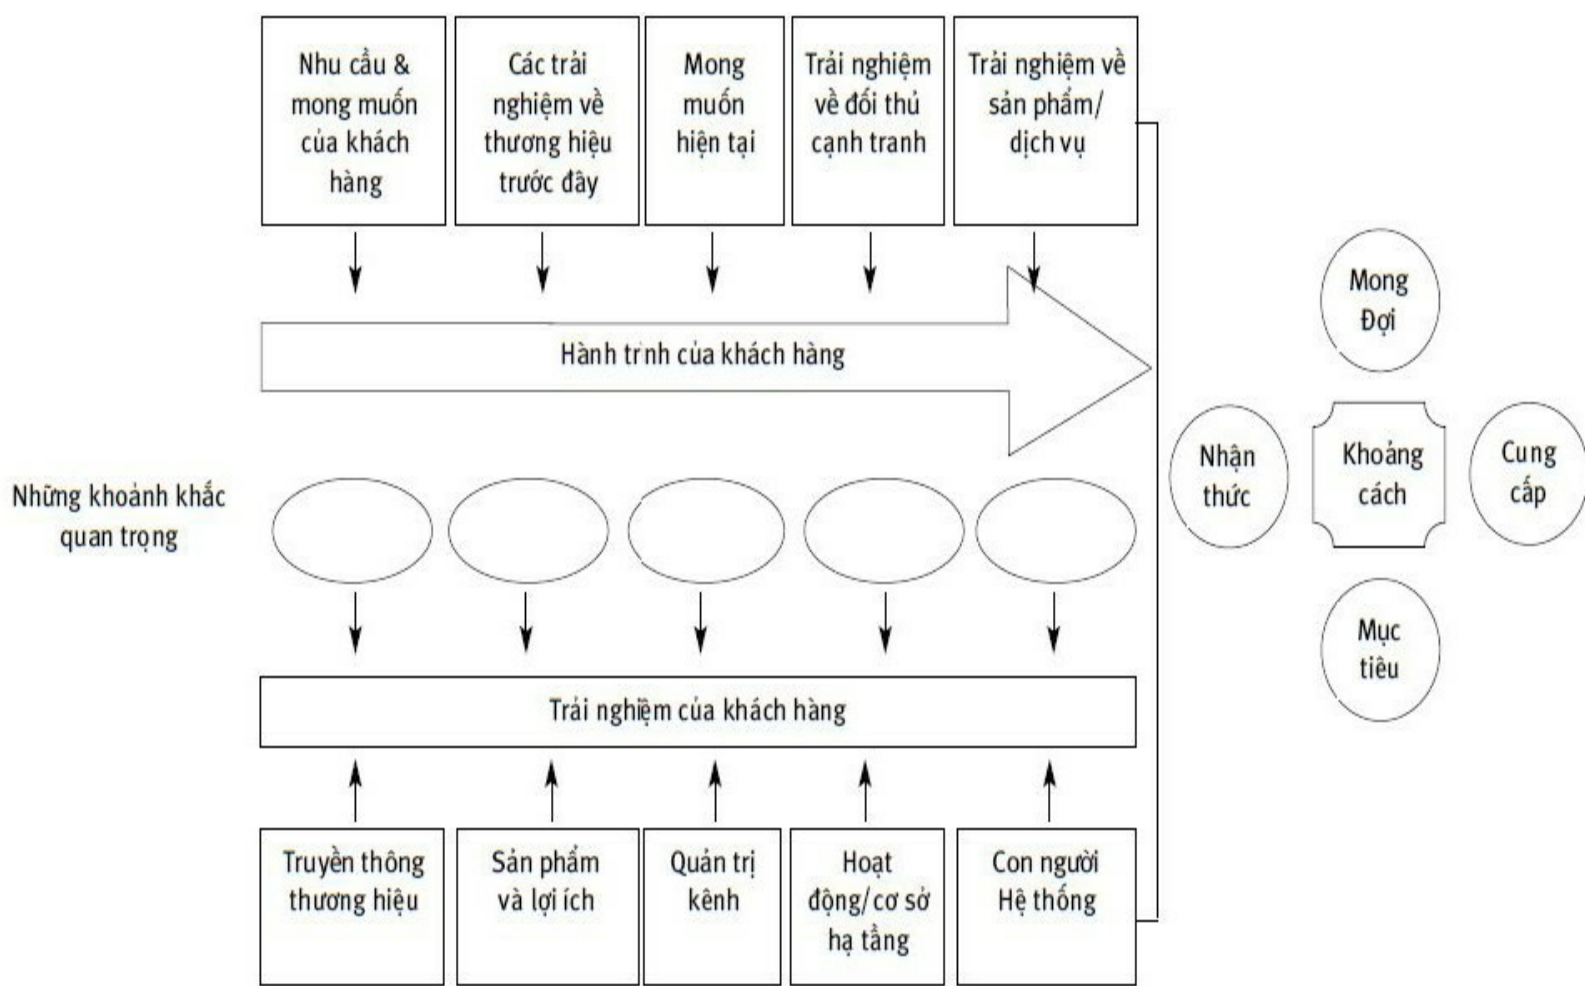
Nhu cầu & mong muốn của khách hàng

Các trải nghiệm về thương hiệu trước đây

Mong muốn hiện tại

Trải nghiệm về đối thủ cạnh tranh

Trải nghiệm về sản phẩm/ dịch vụ

Hành trı nh của khách hàng

Những khoảnh khắc quan trọng

Trải nghiệm của khách hàng

Truyền thông thương hiệu

Sản phẩm và lợi ích

Quản trị kênh

Hoạt động/cơ sở hạ tầng

Con người Hệ thống

Mong Đợi

Nhận thức

Khoảng cách

Cung cấp

Mục tiêu